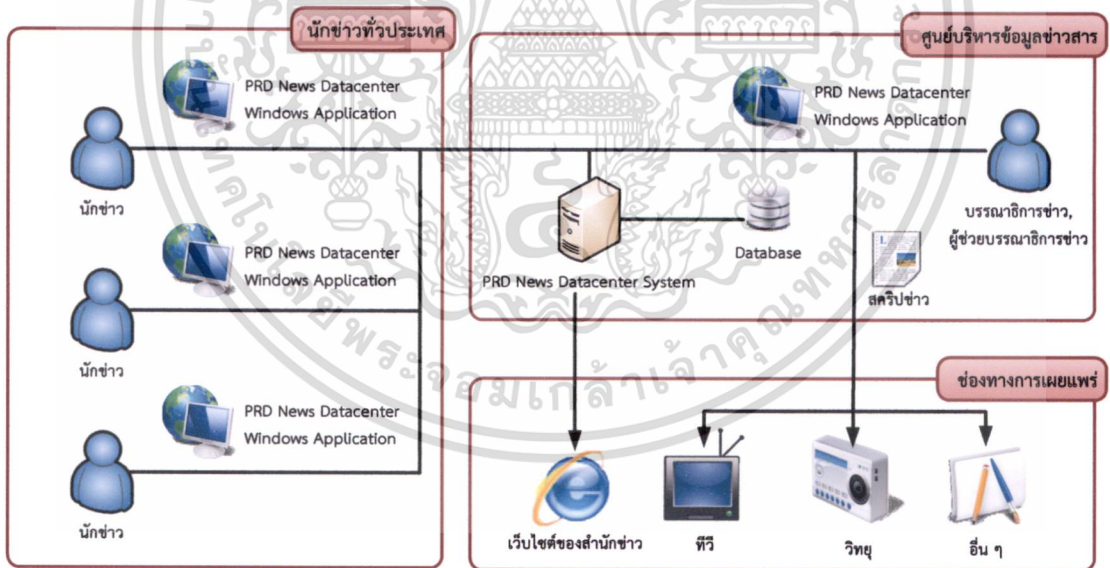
นักข่าวทั่วประเทศ

PRD News Datacenter Windows Application

นักข่าว

PRD News Datacenter Windows Application

นักข่าว

PRD News Datacenter Windows Application

นักข่าว

ศูนย์บริหารข้อมูลข่าวสาร

PRD News Datacenter Windows Application

บรรณาธิการข่าว, ผู้ช่วยบรรณาธิการข่าว

Database

PRD News Datacenter System

สคริปข่าว

ช่องทางการเผยแพร่

เว็บไซต์ของสำนักข่าว

ทีวี

วิทยุ

อื่น ๆ